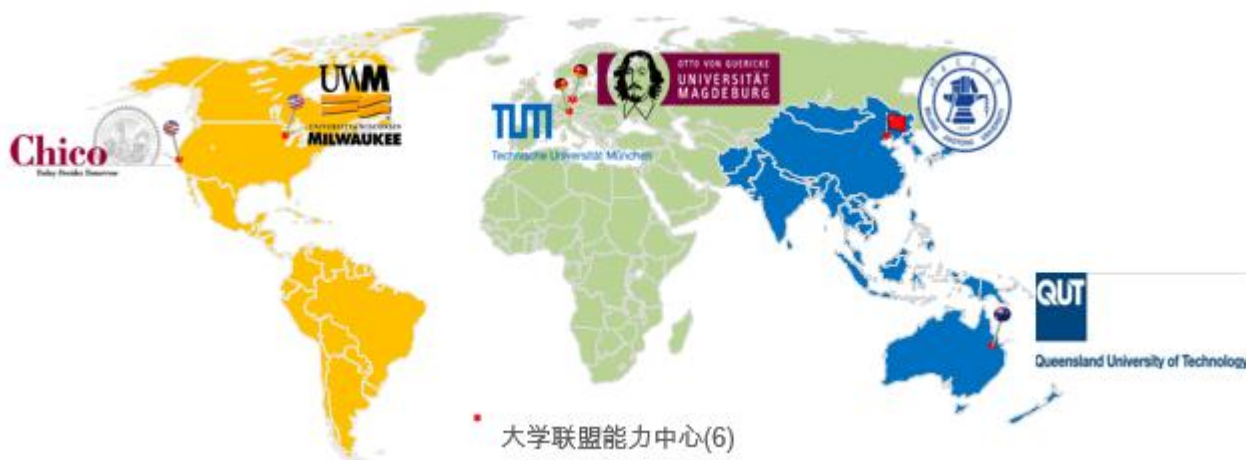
Chico
Today Decides Tomorrow

UWM
UNIVERSITY of WISCONSIN
MILWAUKEE

TUM
Technische Universität München

OTTO VON GUERICKE
UNIVERSITÄT
MAGDEBURG

QUT
Queensland University of Technology

大学联盟能力中心(6)